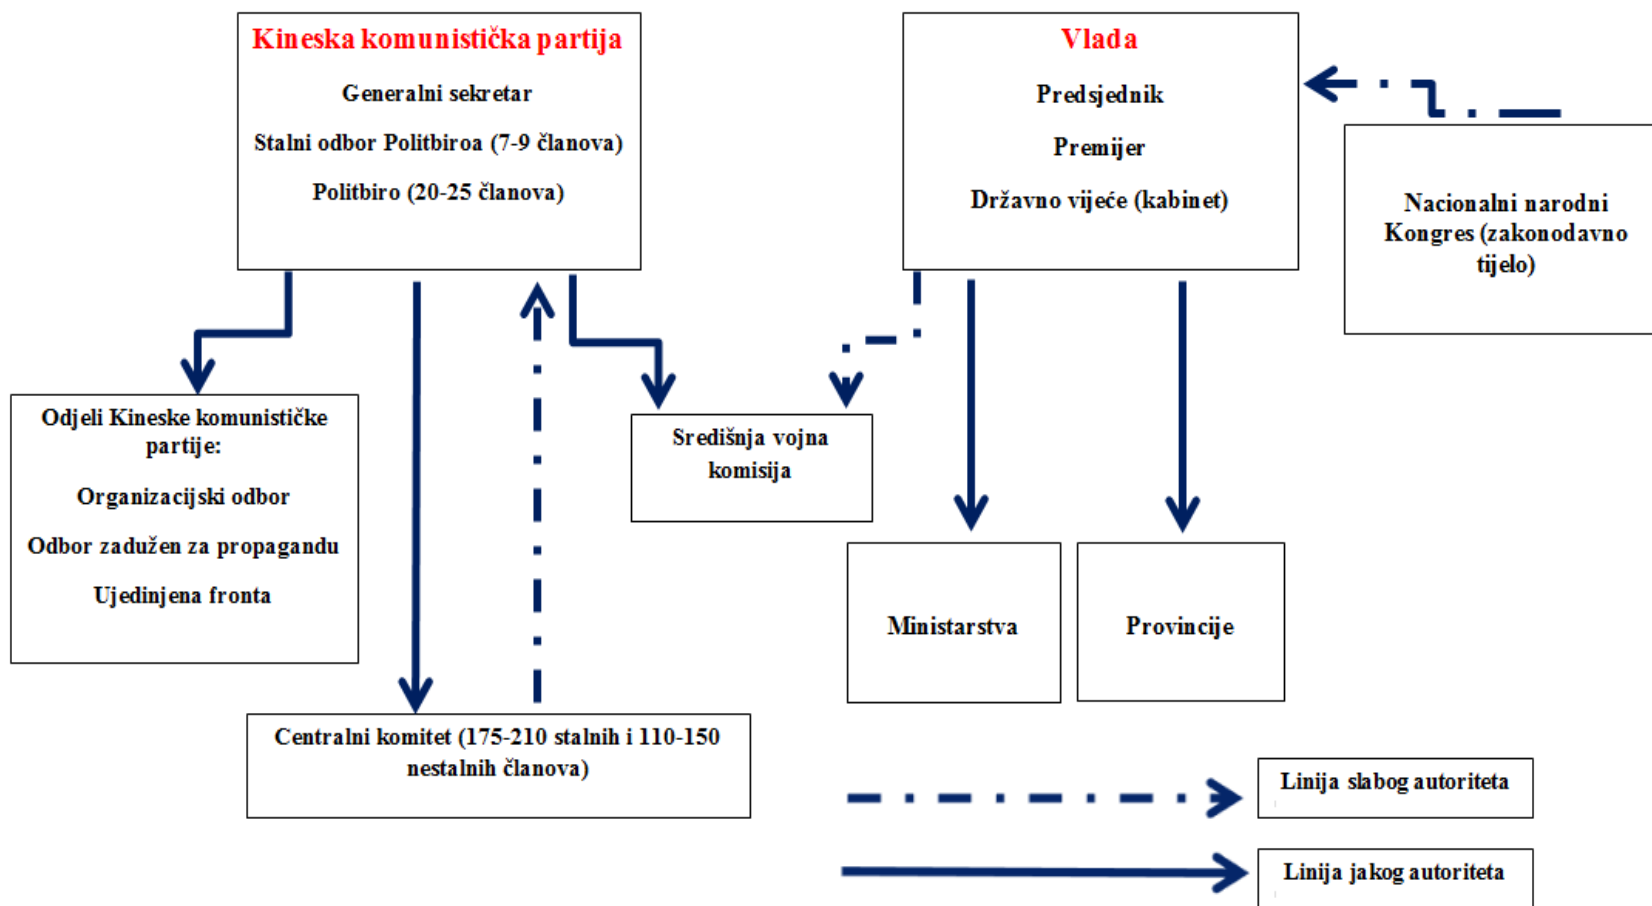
Kineska komunistička partija

Generalni sekretar

Stalni odbor Politbiroa (7-9 članova)

Politbiro (20-25 članova)

Vlada

Predsjednik

Premijer

Državno vijeće (kabinet)

Nacionalni narodni Kongres (zakonodavno tijelo)

Odjeli Kineske komunističke partije:

Organizacijski odbor

Odbor zadužen za propagandu

Ujedinjena fronta

Središnja vojna komisija

Ministarstva

Provincije

Centralni komitet (175-210 stalnih i 110-150 nestalnih članova)

Linija slabog autoriteta

Linija jakog autoriteta